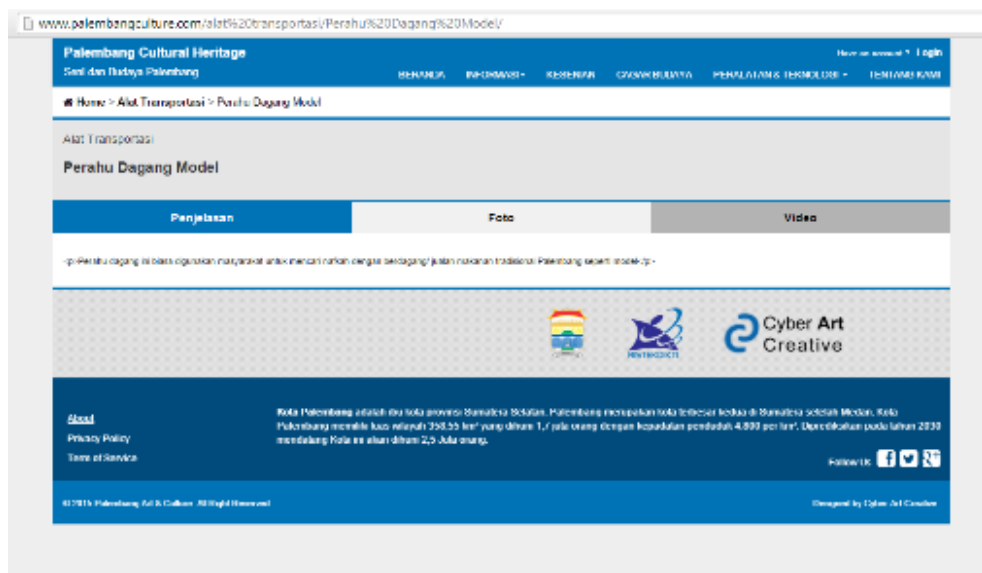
www.palembangculture.com/alat%20transportasi/Perahu%20Dagang%20Model/

Palembang Cultural Heritage
Seni dan Budaya Palembang

Have an account ? Login

BERANDA INFORMASI KESENIAN CAGAR BUDAYA PERALATAN & TEKNOLOGI TENTANG KAMI

Home > Alat Transportasi > Perahu Dagang Model

Alat Transportasi

Perahu Dagang Model

Penjelasan | Foto | Video

<p>Perahu dagang ini biasa digunakan masyarakat untuk mencari nafkah dengan berdagang/ jualan makanan tradisional Palembang seperti model</p>

Cyber Art Creative

About
Privacy Policy
Term of Service

Kota Palembang adalah ibu kota provinsi Sumatera Selatan. Palembang merupakan kota terbesar kedua di Sumatera setelah Medan. Kota Palembang memiliki luas wilayah 358,55 km² yang dihuni 1,7 juta orang dengan kepadatan penduduk 4.800 per km². Diprediksikan pada tahun 2030 mendatang Kota ini akan dihuni 2,5 Juta orang.

Follow Us

© 2015 Palembang Art & Culture. All Right Reserved

Designed by Cyber Art Creative